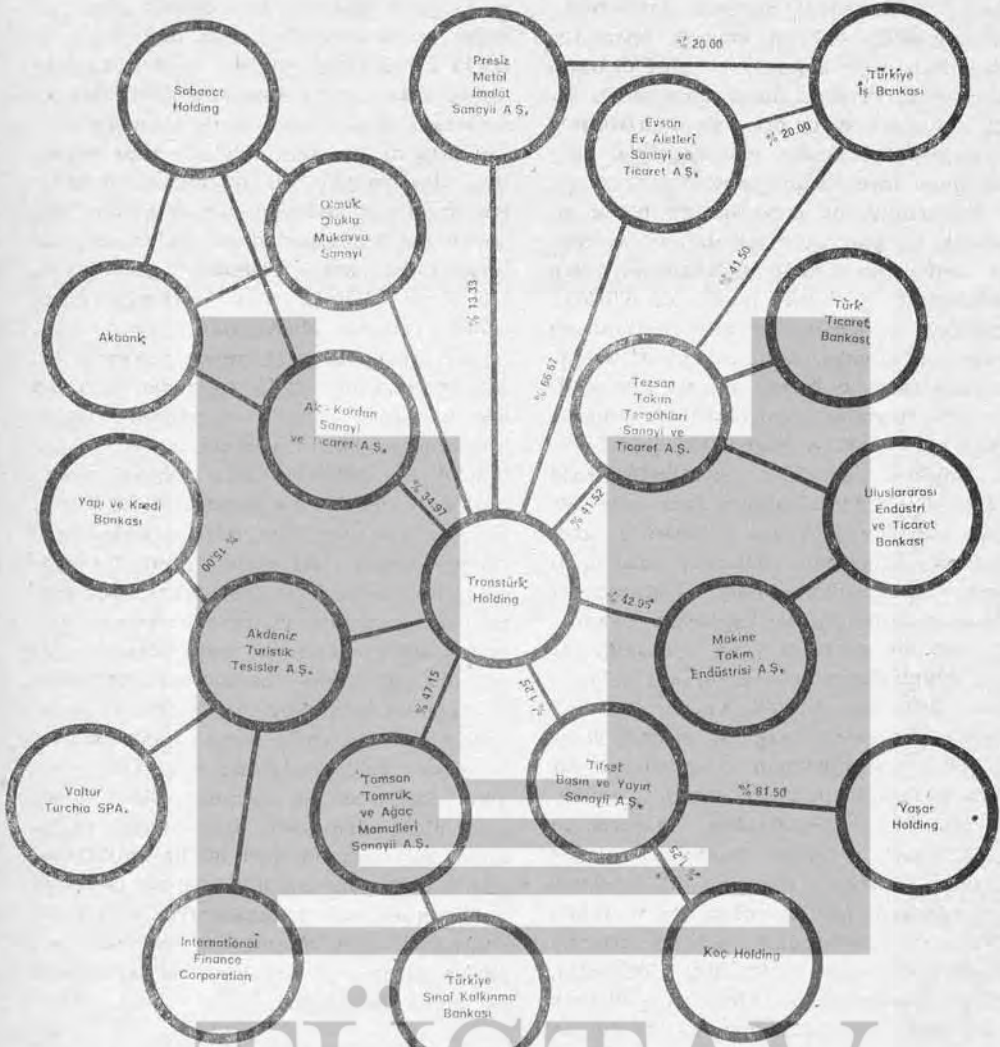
Sabancı Holding

Presiz Metal İmalat Sanayii A.Ş.

% 20.00

Türkiye İş Bankası

Evsan Ev Aletleri Sanayi ve Ticaret A.Ş.

% 20.00

Oluklu Oluklu Mukavva Sanayi

% 13.33

% 66.67

% 41.50

Akbank

Türk Ticaret Bankası

Ak-Kordon Sanayi ve Ticaret A.Ş.

Tezsan Takım Tezgâhları Sanayi ve Ticaret A.Ş.

Yapı ve Kredi Bankası

% 34.97

% 41.52

Uluslararası Endüstri ve Ticaret Bankası

% 15.00

Transtürk Holding

Akdeniz Turistik Tesisler A.Ş.

% 42.05

Makine Takım Endüstrisi A.Ş.

% 47.15

% 1.25

Valtur Turchia SPA.

Tomsan Tomruk ve Ağaç Mamulleri Sanayii A.Ş.

Tifset Basın ve Yayın Sanayii A.Ş.

% 81.50

Yaşar Holding

% 1.25

International Finance Corporation

Türkiye Sınai Kalkınma Bankası

Koç Holding